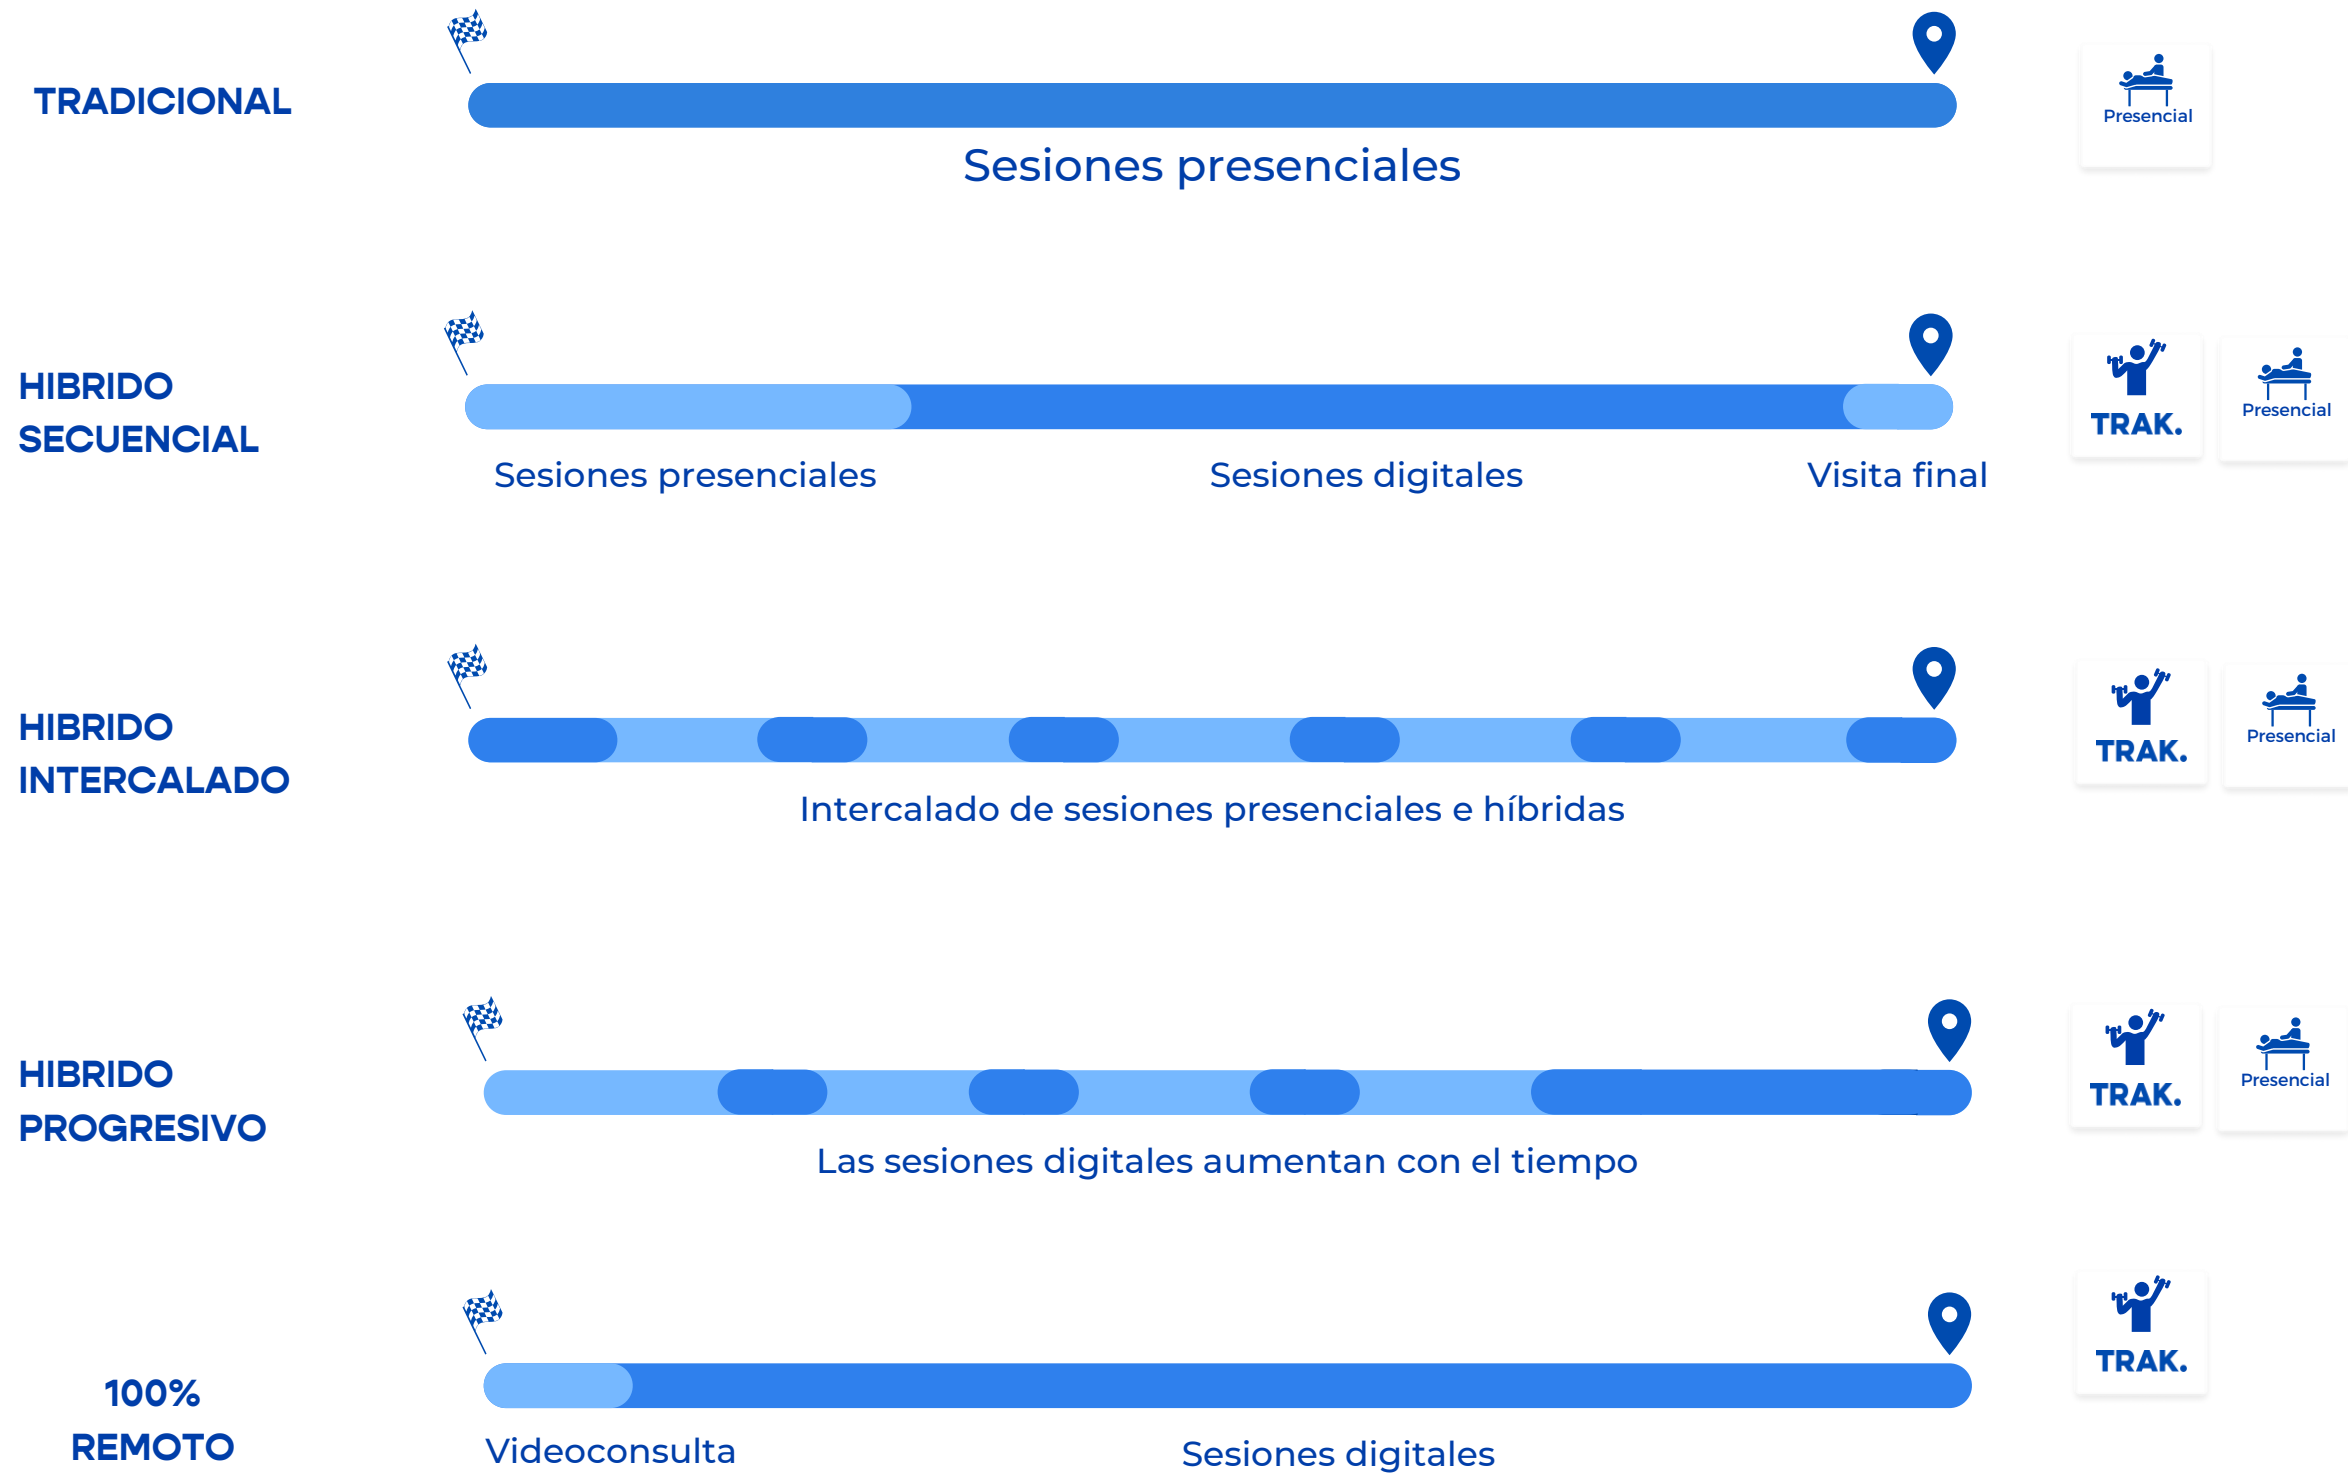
TRADICIONAL

Sesiones presenciales

Presencial

HIBRIDO SECUENCIAL

Sesiones presenciales Sesiones digitales Visita final

TRAK.

Presencial

HIBRIDO INTERCALADO

Intercalado de sesiones presenciales e híbridas

TRAK.

Presencial

HIBRIDO PROGRESIVO

Las sesiones digitales aumentan con el tiempo

TRAK.

Presencial

100% REMOTO

Videoconsulta Sesiones digitales

TRAK.